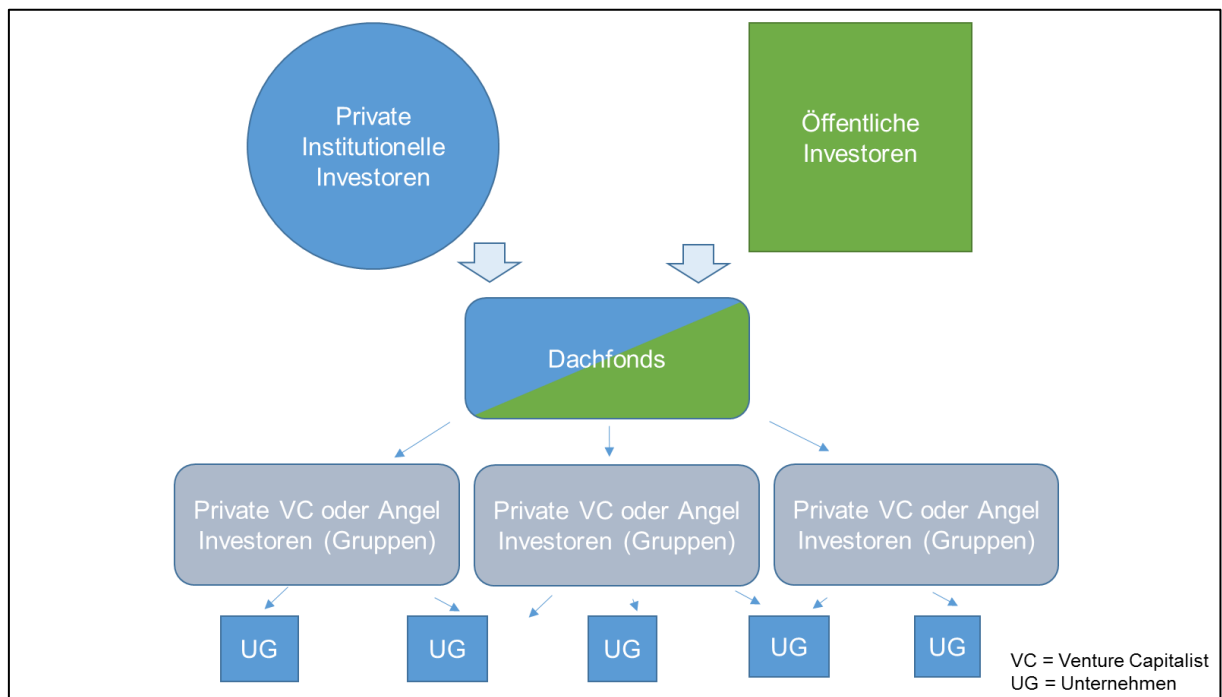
Private Institutionelle Investoren

Öffentliche Investoren

Dachfonds

Private VC oder Angel Investoren (Gruppen)

Private VC oder Angel Investoren (Gruppen)

Private VC oder Angel Investoren (Gruppen)

UG

UG

UG

UG

UG

VC = Venture Capitalist
UG = Unternehmen